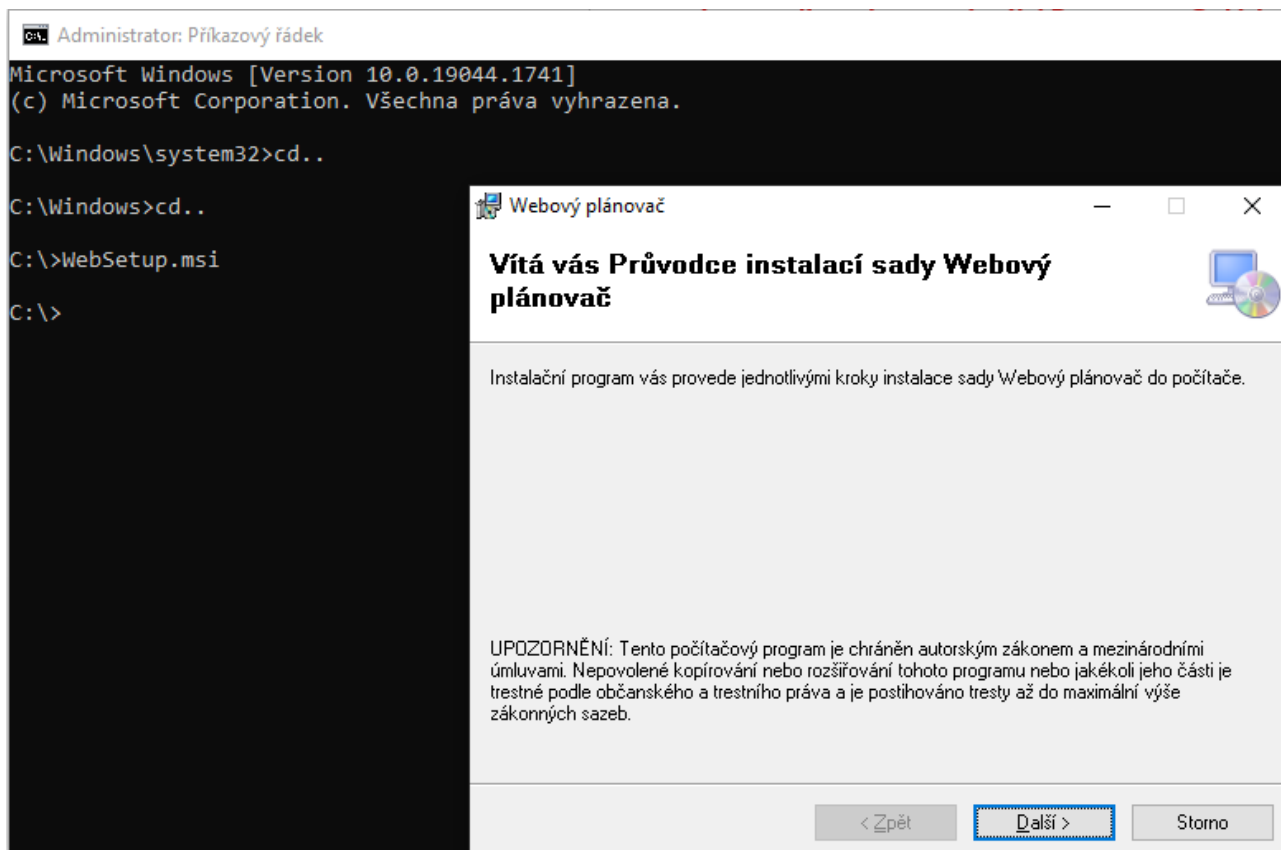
Administrator: Příkazový řádek

Microsoft Windows [Version 10.0.19044.1741]
(c) Microsoft Corporation. Všechna práva vyhrazena.

C:\Windows\system32>cd..

C:\Windows>cd..

C:\>WebSetup.msi

C:\>

Webový plánovač

Vítá vás Průvodce instalací sady Webový plánovač

Instalační program vás provede jednotlivými kroky instalace sady Webový plánovač do počítače.

UPOZORNĚNÍ: Tento počítačový program je chráněn autorským zákonem a mezinárodními úmluvami. Nepovolené kopírování nebo rozšiřování tohoto programu nebo jakékoli jeho části je trestné podle občanského a trestního práva a je postihováno tresty až do maximální výše zákonných sazeb.

< Zpět
Další >
Storno